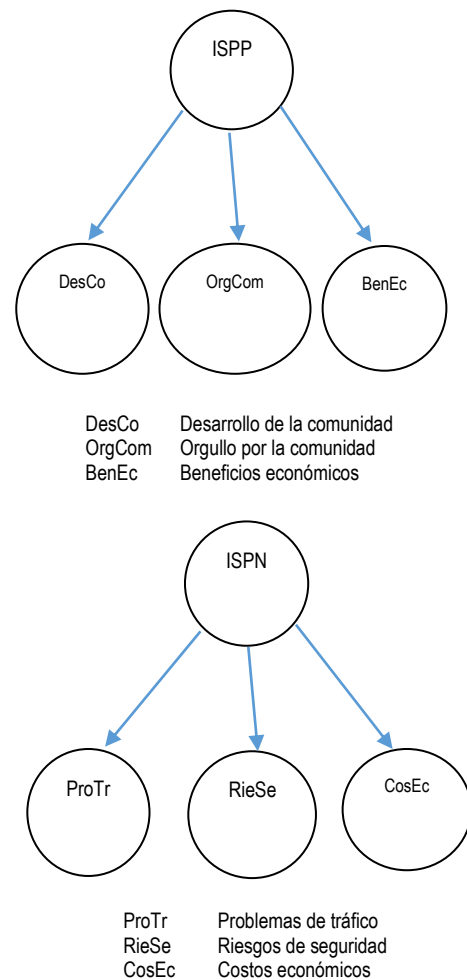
ISPP

DesCo

OrgCom

BenEc

| | |
|---|---|
| DesCo | Desarrollo de la comunidad |
| OrgCom | Orgullo por la comunidad |
| BenEc | Beneficios económicos |

ISPN

ProTr

RieSe

CosEc

| | |
|---|---|
| ProTr | Problemas de tráfico |
| RieSe | Riesgos de seguridad |
| CosEc | Costos económicos |